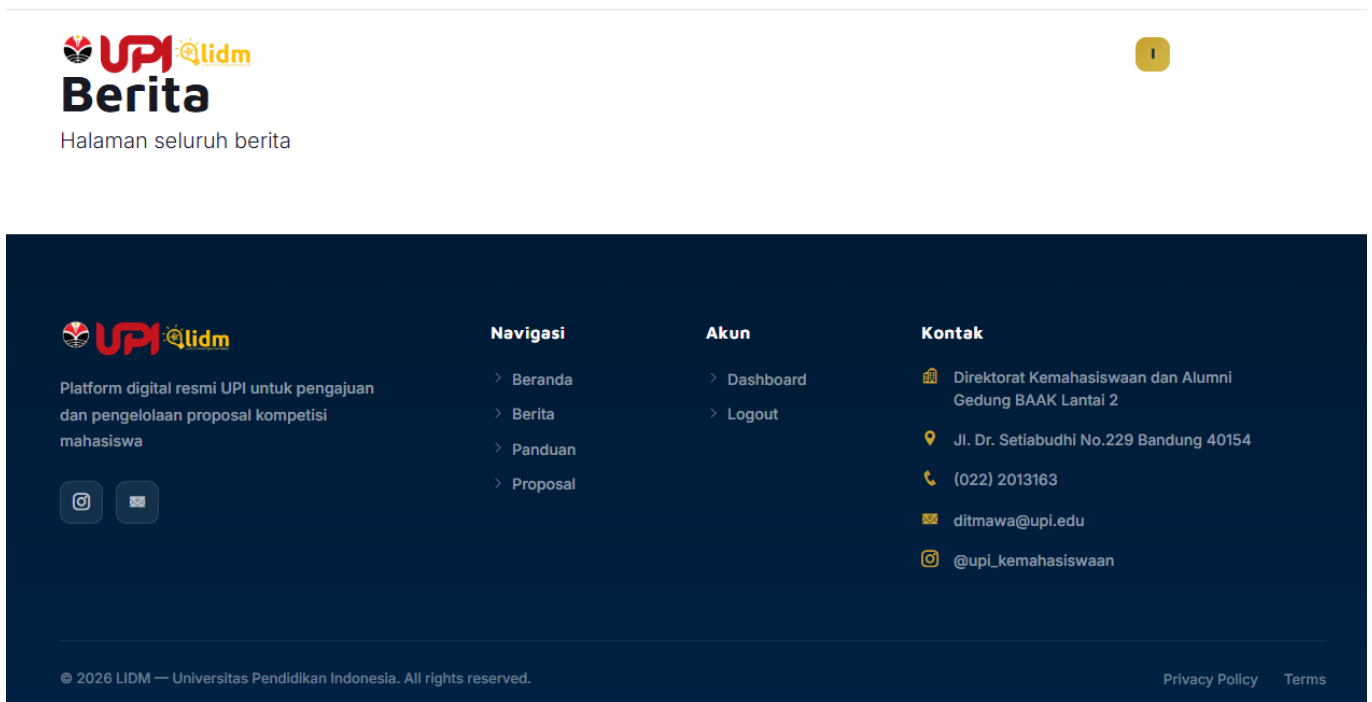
UPI lidm

I

Berita

Halaman seluruh berita

UPI lidm

Platform digital resmi UPI untuk pengajuan dan pengelolaan proposal kompetisi mahasiswa

Navigasi

Beranda

Berita

Panduan

Proposal

Akun

Dashboard

Logout

Kontak

Direktorat Kemahasiswaan dan Alumni Gedung BAAK Lantai 2

Jl. Dr. Setiabudhi No.229 Bandung 40154

(022) 2013163

ditmawa@upi.edu

@upi_kemahasiswaan

© 2026 LIDM — Universitas Pendidikan Indonesia. All rights reserved.

Privacy Policy

Terms